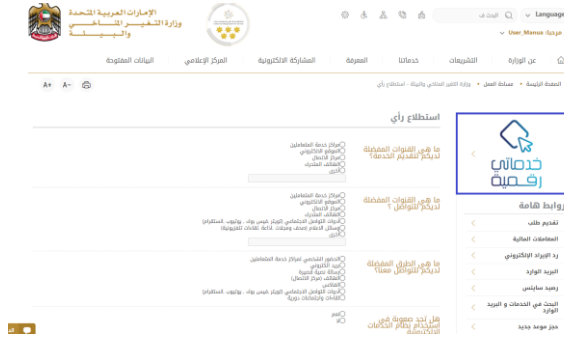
الإمارات العربية المتحدة
وزارة التغير المناخي والبيئة

Language
ابحث هنا
مرحبا، User_Manus

عن الوزارة
التشريعات
خدماتنا
المعرفة
المشاركة الالكترونية
المركز الإعلامي
البيانات المفتوحة

الصفحة الرئيسية • مساحة العمل • وزارة التغير المناخي والبيئة - استطلاع رأي

A+ A-

استطلاع رأي

ما هي القنوات المفضلة لديكم لتقديم الخدمة؟
مراكز خدمة المتعاملين
الموقع الالكتروني
مركز الاتصال
الهاتف المتحرك
أخرى

ما هي القنوات المفضلة لديكم للتواصل؟
مراكز خدمة المتعاملين
الموقع الالكتروني
مركز الاتصال
الهاتف المتحرك
قنوات التواصل الاجتماعي (تويتر، فيس بوك، يوتيوب، انستقرام)
وسائل الاعلام (صحف ومجلات، إذاعة، قنوات تلفزيونية)
أخرى

ما هي الطرق المفضلة لديكم للتواصل معنا؟
الحضور الشخصي (مراكز خدمة المتعاملين)
البريد الالكتروني
رسالة نصية قصيرة
الهاتف (مركز الاتصال)
الفاكس
قنوات التواصل الاجتماعي (تويتر، فيس بوك، يوتيوب، انستقرام)
لقاءات واجتماعات دورية

هل تجد صعوبة في استخدام نظام الخدمات الالكترونية
نعم
لا

خدماتي رقمية

روابط هامة
تقديم طلب
المعاملات المالية
رد البريد الالكتروني
البريد الوارد
رصيد سابقين
البحث في الخدمات و البريد الوارد
حجز موعد جديد